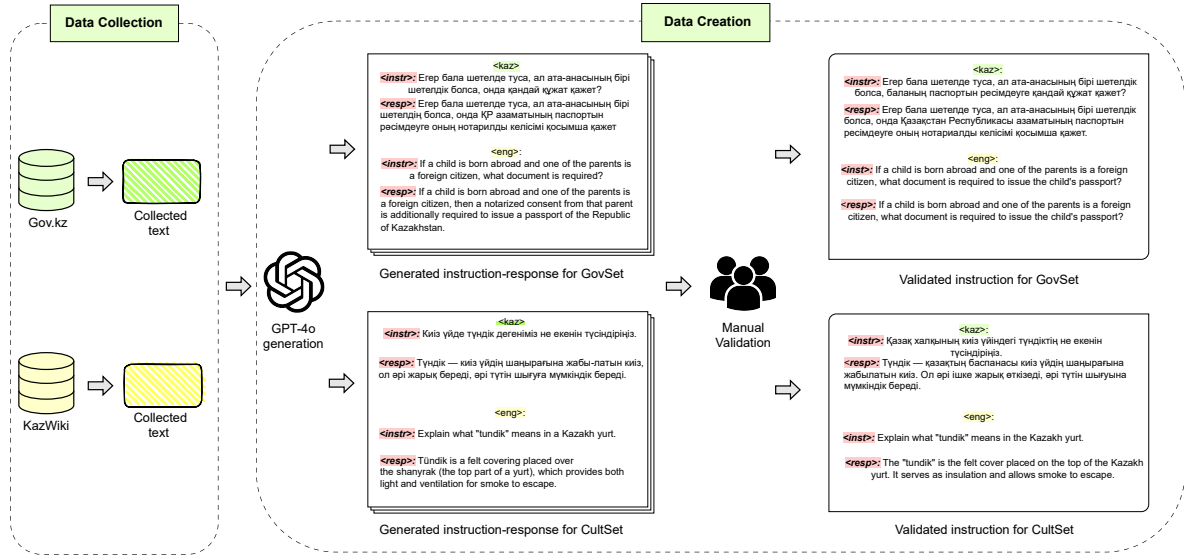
Data Collection

Gov.kz

Collected text

KazWiki

Collected text

Data Creation

GPT-4o generation

<kaz>
<instr>: Егер бала шетелде туса, ал ата-анасының бірі шетелдік болса, онда қандай құжат қажет?
<resp>: Егер бала шетелде туса, ал ата-анасының бірі шетелдік болса, онда ҚР азаматының паспортын ресімдеуге оның нотарилды келісімі қосымша қажет

<eng>:
<instr>: If a child is born abroad and one of the parents is a foreign citizen, what document is required?
<resp>: If a child is born abroad and one of the parents is a foreign citizen, then a notarized consent from that parent is additionally required to issue a passport of the Republic of Kazakhstan.

Generated instruction-response for GovSet

<kaz>
<instr>: Киіз үйде түндік дегеніміз не екенін түсіндіріңіз.
<resp>: Түндік — киіз үйдің шаңырағына жабы-латын киіз, ол әрі жарық береді, әрі түтін шығуға мүмкіндік береді.

<eng>:
<instr>: Explain what "tundik" means in a Kazakh yurt.
<resp>: Tündik is a felt covering placed over the shanyrak (the top part of a yurt), which provides both light and ventilation for smoke to escape.

Generated instruction-response for CultSet

Manual Validation

<kaz>:
<instr>: Егер бала шетелде туса, ал ата-анасының бірі шетелдік болса, баланың паспортын ресімдеуге қандай құжат қажет?
<resp>: Егер бала шетелде туса, ал ата-анасының бірі шетелдік болса, онда Қазақстан Республикасы азаматының паспортын ресімдеуге оның нотариалды келісімі қосымша қажет.

<eng>:
<inst>: If a child is born abroad and one of the parents is a foreign citizen, what document is required to issue the child's passport?
<resp>: If a child is born abroad and one of the parents is a foreign citizen, what document is required to issue the child's passport?

Validated instruction for GovSet

<kaz>:
<instr>: Қазақ халқының киіз үйіндегі түндіктің не екенін түсіндіріңіз.
<resp>: Түндік — қазақтың баспанасы киіз үйдің шаңырағына жабылатын киіз. Ол әрі ішке жарық өткізеді, әрі түтін шығуына мүмкіндік береді.

<eng>:
<inst>: Explain what "tundik" means in the Kazakh yurt.
<resp>: The "tundik" is the felt cover placed on the top of the Kazakh yurt. It serves as insulation and allows smoke to escape.

Validated instruction for CultSet